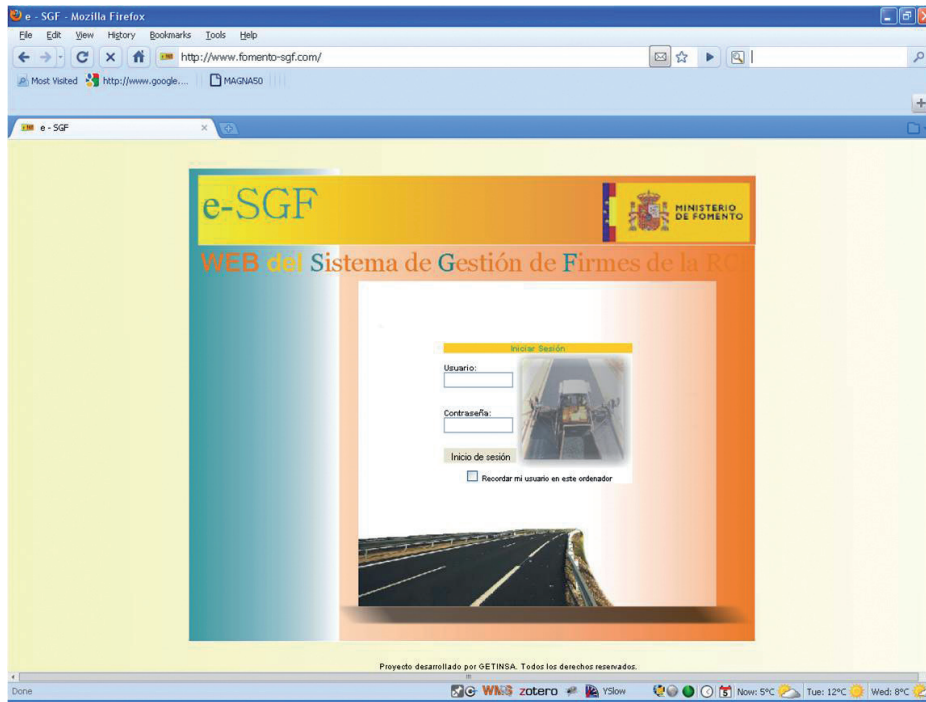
e - SGF - Mozilla Firefox

File Edit View History Bookmarks Tools Help

http://www.fomento-sgf.com/

Most Visited http://www.google.... MAGNA50

e - SGF

e-SGF

MINISTERIO DE FOMENTO

WEB del Sistema de Gestión de Firmes de la RC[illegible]

Iniciar Sesión

Usuario:

Contraseña:

Inicio de sesión

Recordar mi usuario en este ordenador

Proyecto desarrollado por GETINSA. Todos los derechos reservados.

Done

WMS zotero YSlow Now: 5°C Tue: 12°C Wed: 8°C